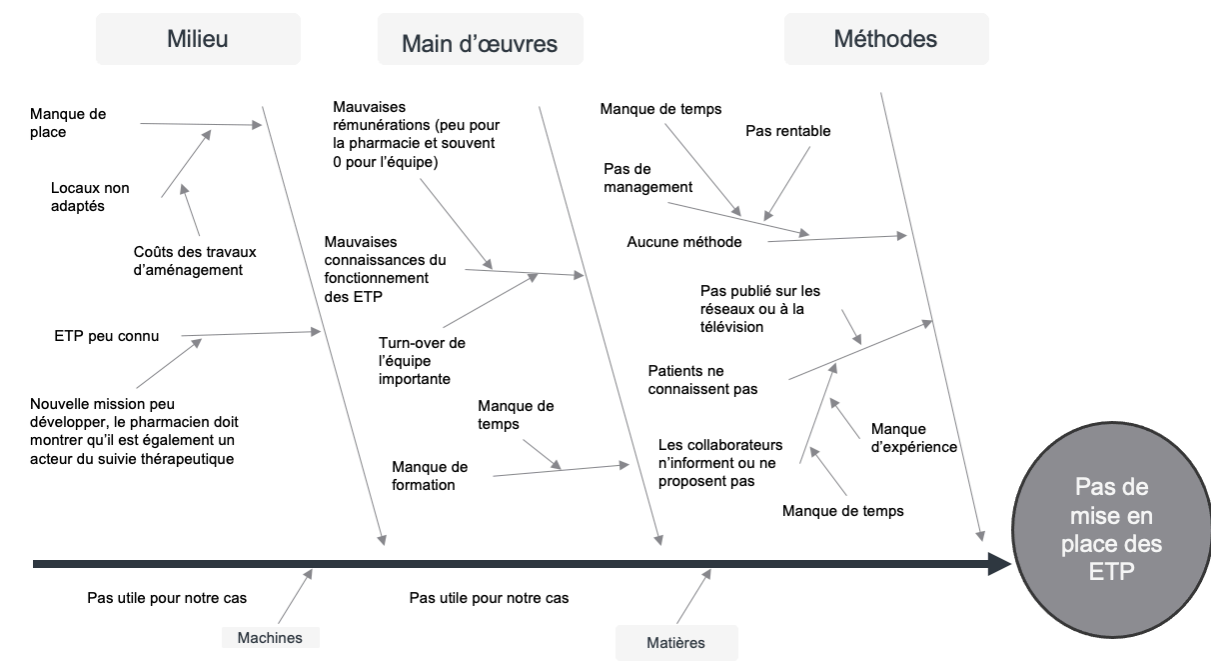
Milieu

Main d'œuvres

Méthodes

Manque de place

Locaux non adaptés

Coûts des travaux d'aménagement

ETP peu connu

Nouvelle mission peu développer, le pharmacien doit montrer qu'il est également un acteur du suivie thérapeutique

Mauvaises rémunérations (peu pour la pharmacie et souvent 0 pour l'équipe)

Mauvaises connaissances du fonctionnement des ETP

Turn-over de l'équipe importante

Manque de temps

Manque de formation

Manque de temps

Pas rentable

Pas de management

Aucune méthode

Pas publié sur les réseaux ou à la télévision

Patients ne connaissent pas

Manque d'expérience

Les collaborateurs n'informent ou ne proposent pas

Manque de temps

Pas de mise en place des ETP

Pas utile pour notre cas

Machines

Pas utile pour notre cas

Matières